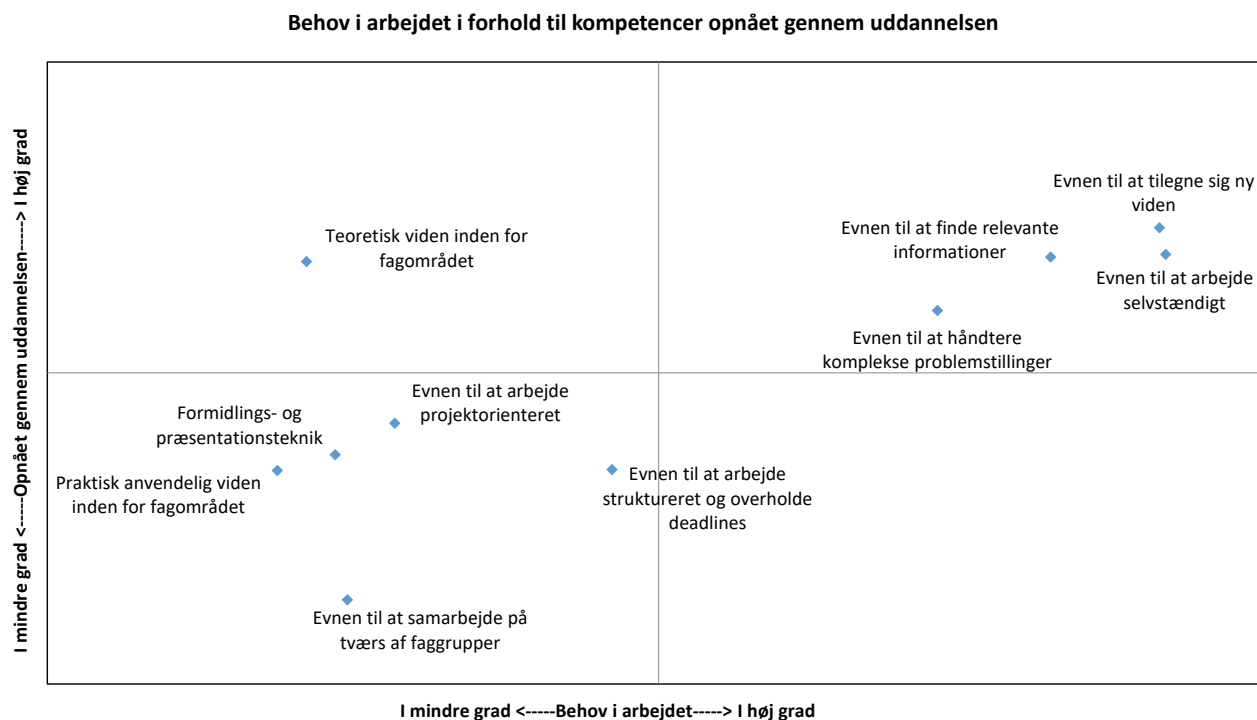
Behov i arbejdet i forhold til kompetencer opnået gennem uddannelsen

I mindre grad <-----Opnået gennem uddannelsen-----> I høj grad

Teoretisk viden inden for fagområdet

Evnen til at tilegne sig ny viden

Evnen til at finde relevante informationer

Evnen til at arbejde selvstændigt

Evnen til at håndtere komplekse problemstillinger

Evnen til at arbejde projektorienteret

Formidlings- og præsentationsteknik

Praktisk anvendelig viden inden for fagområdet

Evnen til at arbejde struktureret og overholde deadlines

Evnen til at samarbejde på tværs af faggrupper

I mindre grad <-----Behov i arbejdet-----> I høj grad